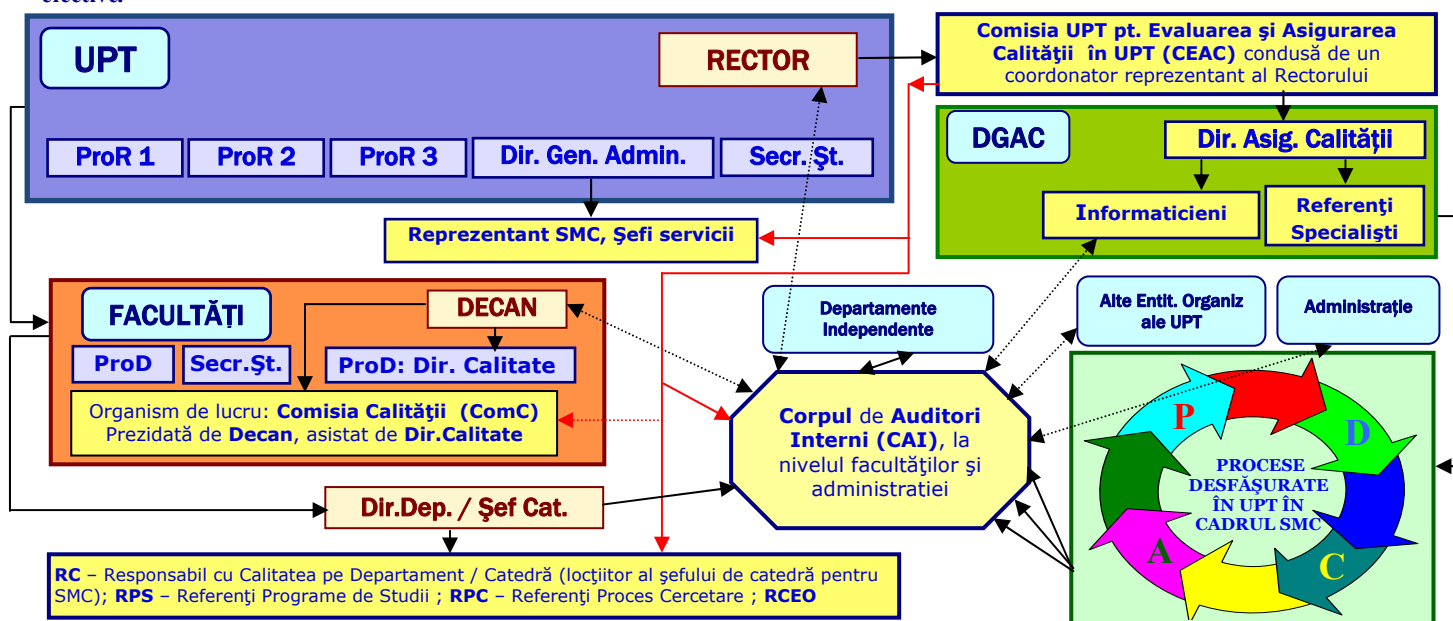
efectivă

UPT

RECTOR

ProR 1
ProR 2
ProR 3
Dir. Gen. Admin.
Secr. Şt.

Comisia UPT pt. Evaluarea şi Asigurarea Calităţii în UPT (CEAC) condusă de un coordonator reprezentant al Rectorului

DGAC

Dir. Asig. Calităţii

Informaticieni

Referenţi Specialişti

Reprezentant SMC, Şefi servicii

FACULTĂŢI

DECAN

ProD
Secr.Şt.
ProD: Dir. Calitate

Organism de lucru: Comisia Calităţii (ComC) Prezidată de Decan, asistat de Dir.Calitate

Departamente Independente

Alte Entit. Organiz ale UPT

Administraţie

Corpul de Auditori Interni (CAI), la nivelul facultăţilor şi administraţiei

P
D
C
A
PROCESE DESFĂŞURATE ÎN UPT ÎN CADRUL SMC

Dir.Dep. / Şef Cat.

RC – Responsabil cu Calitatea pe Departament / Catedră (locţiitor al şefului de catedră pentru SMC); RPS – Referenţi Programe de Studii ; RPC – Referenţi Proces Cercetare ; RCEO